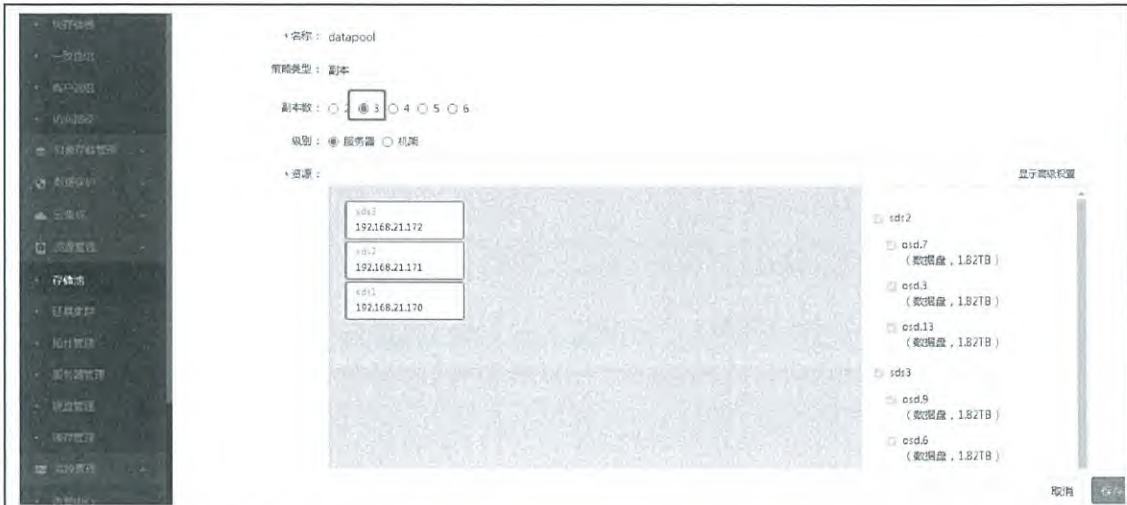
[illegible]
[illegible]
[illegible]
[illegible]
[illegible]
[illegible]
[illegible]
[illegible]
存储池
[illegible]
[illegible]
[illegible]
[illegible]
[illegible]
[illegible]
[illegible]

* 名称： datapool

策略类型： 副本

副本数： ○ 2 ◉ 3 ○ 4 ○ 5 ○ 6

级别： ◉ 服务器 ○ 机架

* 资源：

显示高级配置

sds3
192.168.21.172

sds2
192.168.21.171

sds1
192.168.21.170

sds2
osd.7
（数据盘，1.82TB）
osd.3
（数据盘，1.82TB）
osd.13
（数据盘，1.82TB）
sds3
osd.9
（数据盘，1.82TB）
osd.6
（数据盘，1.82TB）

取消 保存